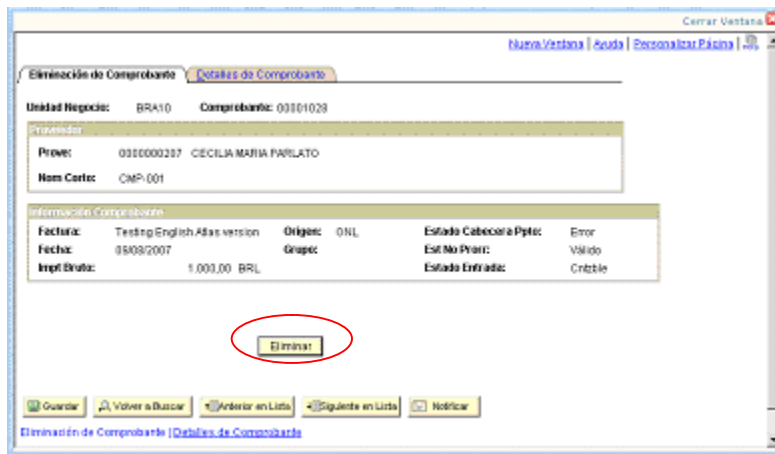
Cerrar Ventana

Nueva Ventana | Ayuda | Personalizar Página |

Eliminación de Comprobante | Detalles de Comprobante

Unidad Negocio: BRA10 Comprobante: 00001028

Proveedor

Prove: 0000000207 CECILIA MARIA PARLATO

Nom Corto: CMP-001

Información Comprobante

| Factura: | Testing English Atlas version | Origen: | ONL | Estado Cabecera Ppto: | Error |
|---|---|---|---|---|---|
| Fecha: | 05/08/2007 | Grupo: | | Est No Prorr: | Válido |
| Impt Bruto: | 1.000,00 BRL | | | Estado Entrada: | Cntzble |

Eliminar

Guardar | Volver a Buscar | Anterior en Lista | Siguiente en Lista | Notificar

Eliminación de Comprobante | Detalles de Comprobante